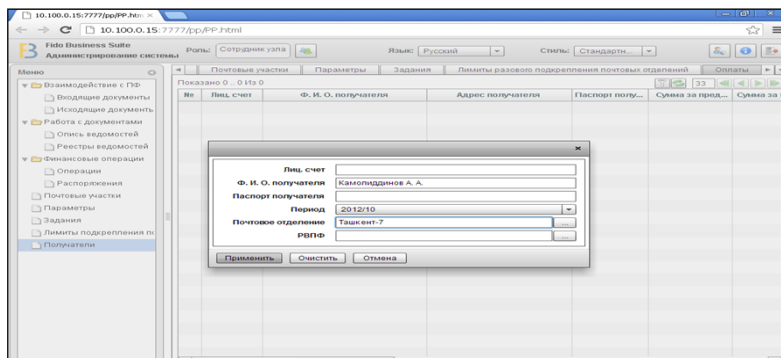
10.100.0.15:7777/pp/PP.htm ×

← → C 10.100.0.15:7777/pp/PP.html

Fido Business Suite
Администрирование системы

Роль: Сотрудник узла

Язык: Русский

Стиль: Стандартн...

Меню

Взаимодействие с ПФ
Входящие документы
Исходящие документ
Работа с документами
Опись ведомостей
Реестры ведомостей
Финансовые операции
Операции
Распоряжения
Почтовые участки
Параметры
Задания
Лимиты подкрепления п
Получатели

Почтовые участки | Параметры | Задания | Лимиты разового подкрепления почтовых отделений | Оплаты

Показано 0 .. 0 Из 0

33

| № | Лиц. счет | Ф. И. О. получателя | Адрес получателя | Паспорт полу... | Сумма за пред... | Сумма за |
|---|---|---|---|---|---|---|

×

Лиц. счет
Ф. И. О. получателя Камолиддинов А. А.
Паспорт получателя
Период 2012/10
Почтовое отделение Ташкент-7
РВПФ

Применить | Очистить | Отмена